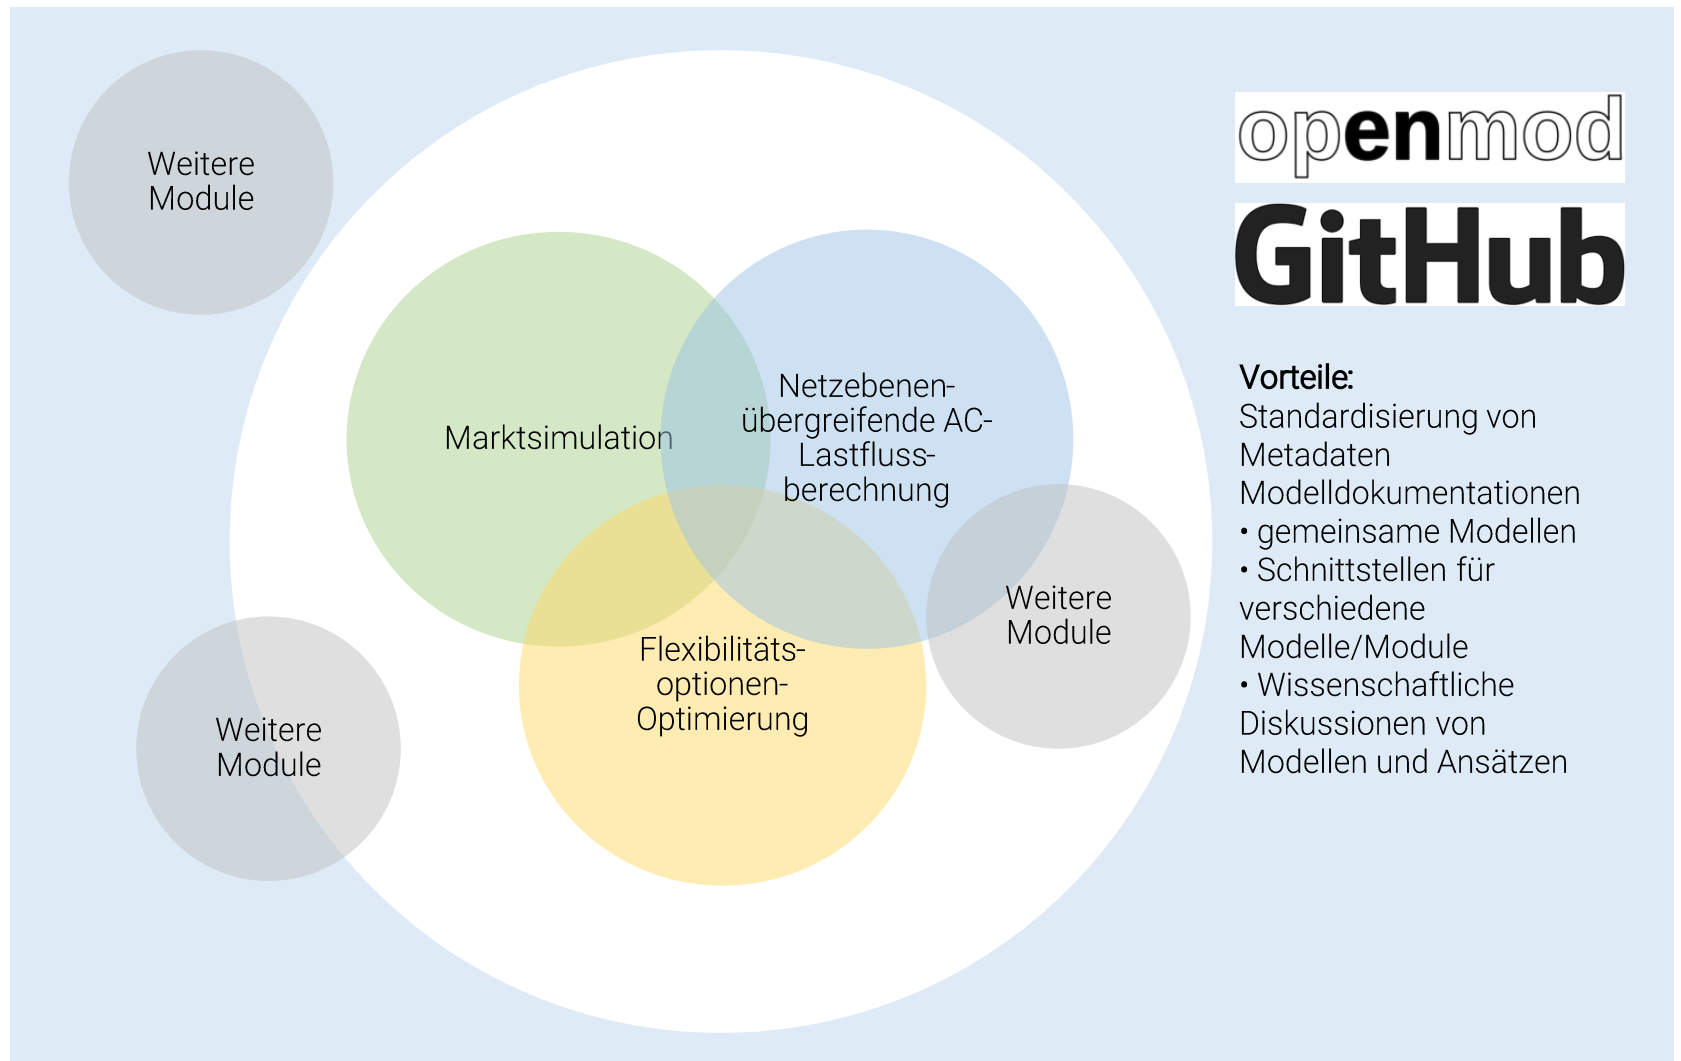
Weitere Module

Marktsimulation

Netzebenen-übergreifende AC-Lastfluss-berechnung

Flexibilitäts-optionen-Optimierung

Weitere Module

Weitere Module

openmod

GitHub

Vorteile:
Standardisierung von Metadaten Modelldokumentationen
• gemeinsame Modellen
• Schnittstellen für verschiedene Modelle/Module
• Wissenschaftliche Diskussionen von Modellen und Ansätzen